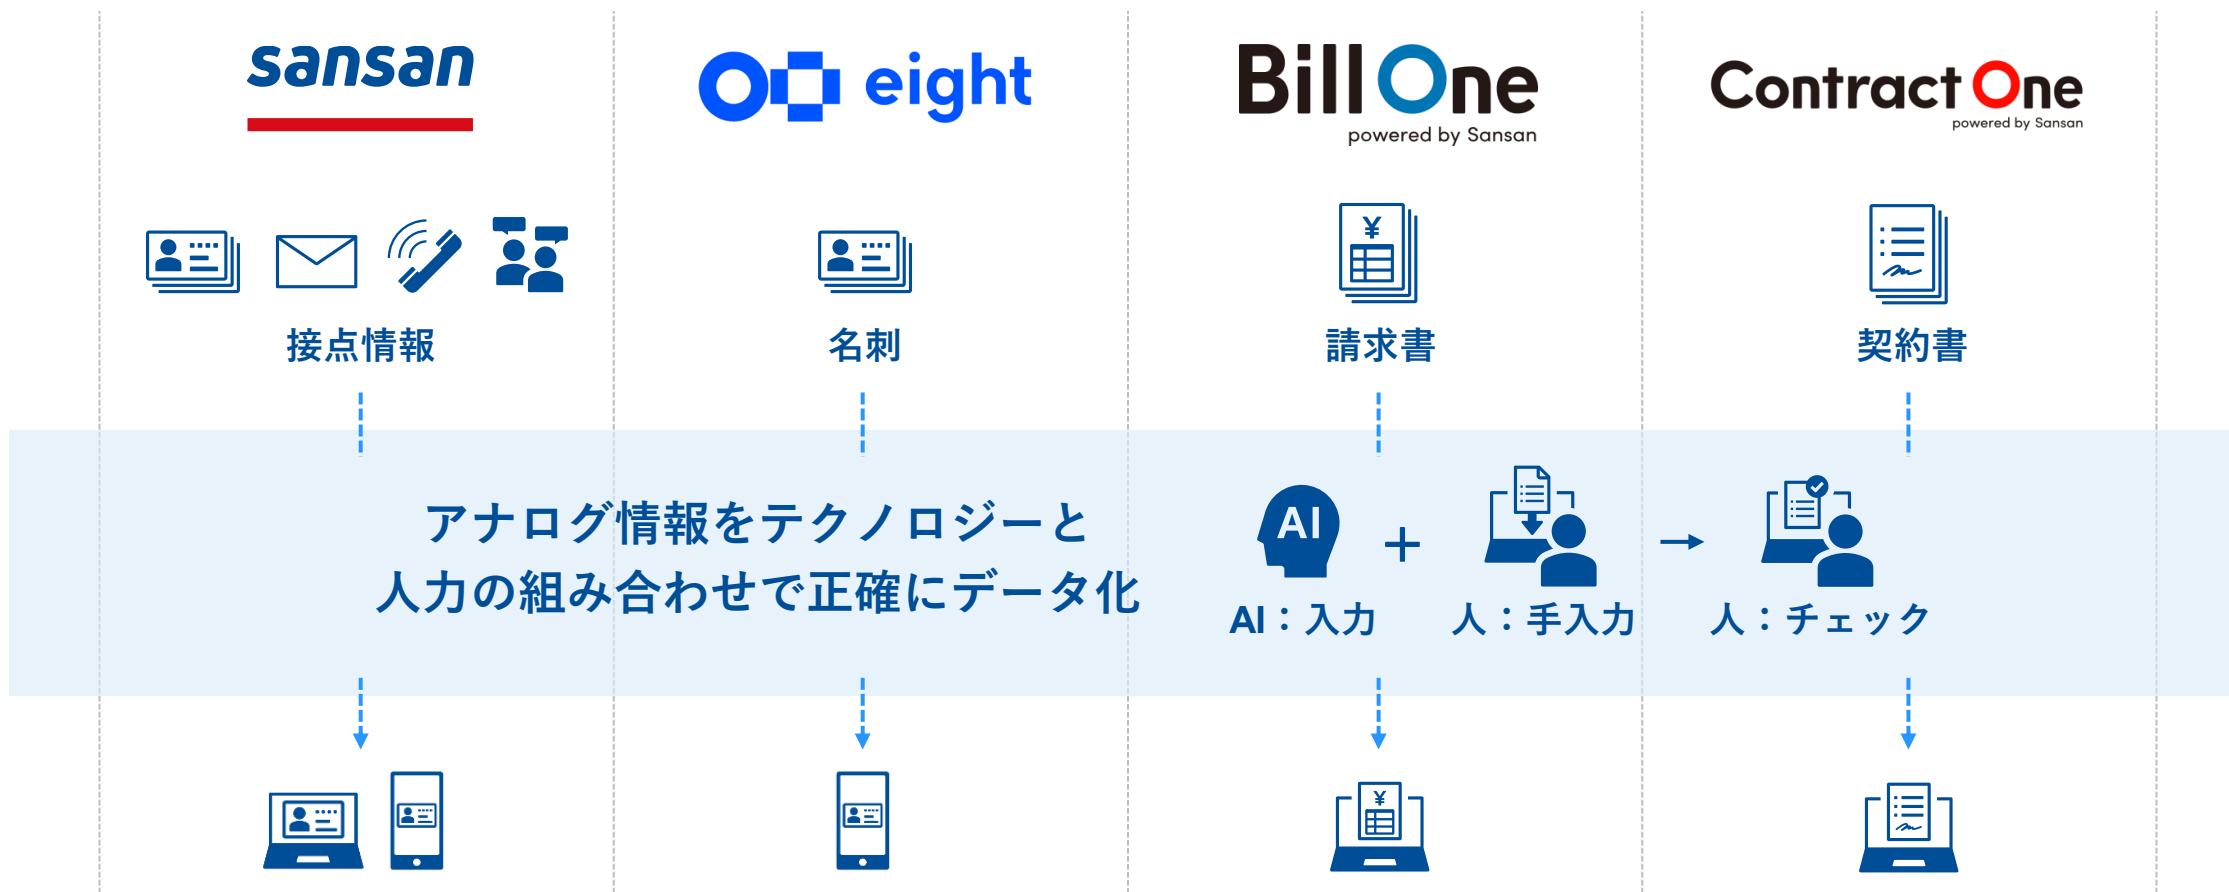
sansan

eight

Bill One
powered by Sansan

Contract One
powered by Sansan

接点情報

名刺

請求書

契約書

アナログ情報をテクノロジーと人力の組み合わせで正確にデータ化

AI

AI：入力

＋

人：手入力

→

人：チェック

¥